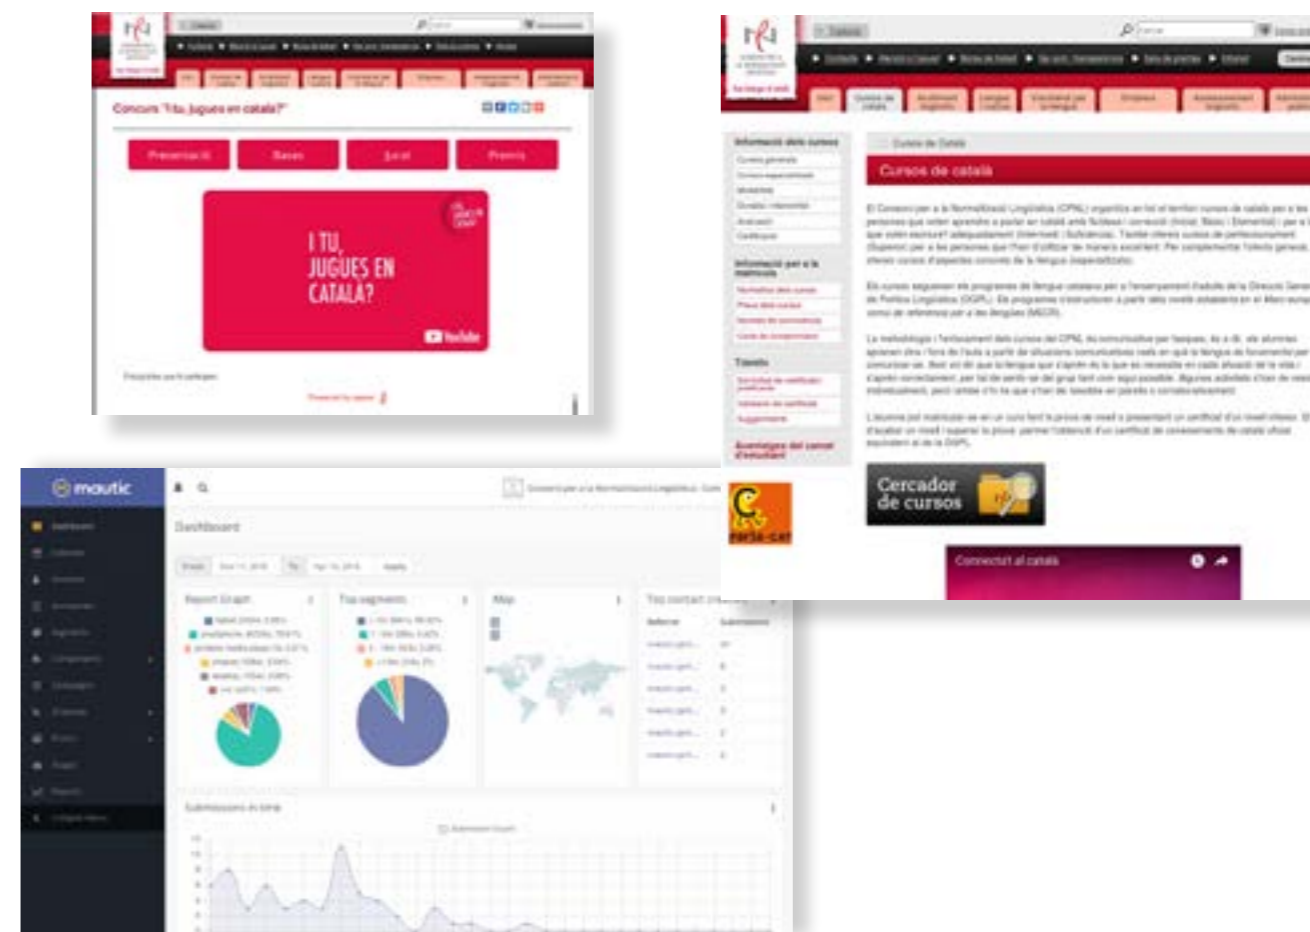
Concurs "I tu, jugues en català?"

Presentació

Bases

Jurat

Premis

I TU, JUGUES EN CATALÀ?

YouTube

Cursos de català

Informació dels cursos

Informació per a la matrícula

Tràmits

Avantatges del carnet d'estudiant

Cursos de català

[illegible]

Cercador de cursos

Parla.cat

Connecta't al català

mautic

Dashboard

Report Graph

Top segments

Map

Top contact

Submissions in time